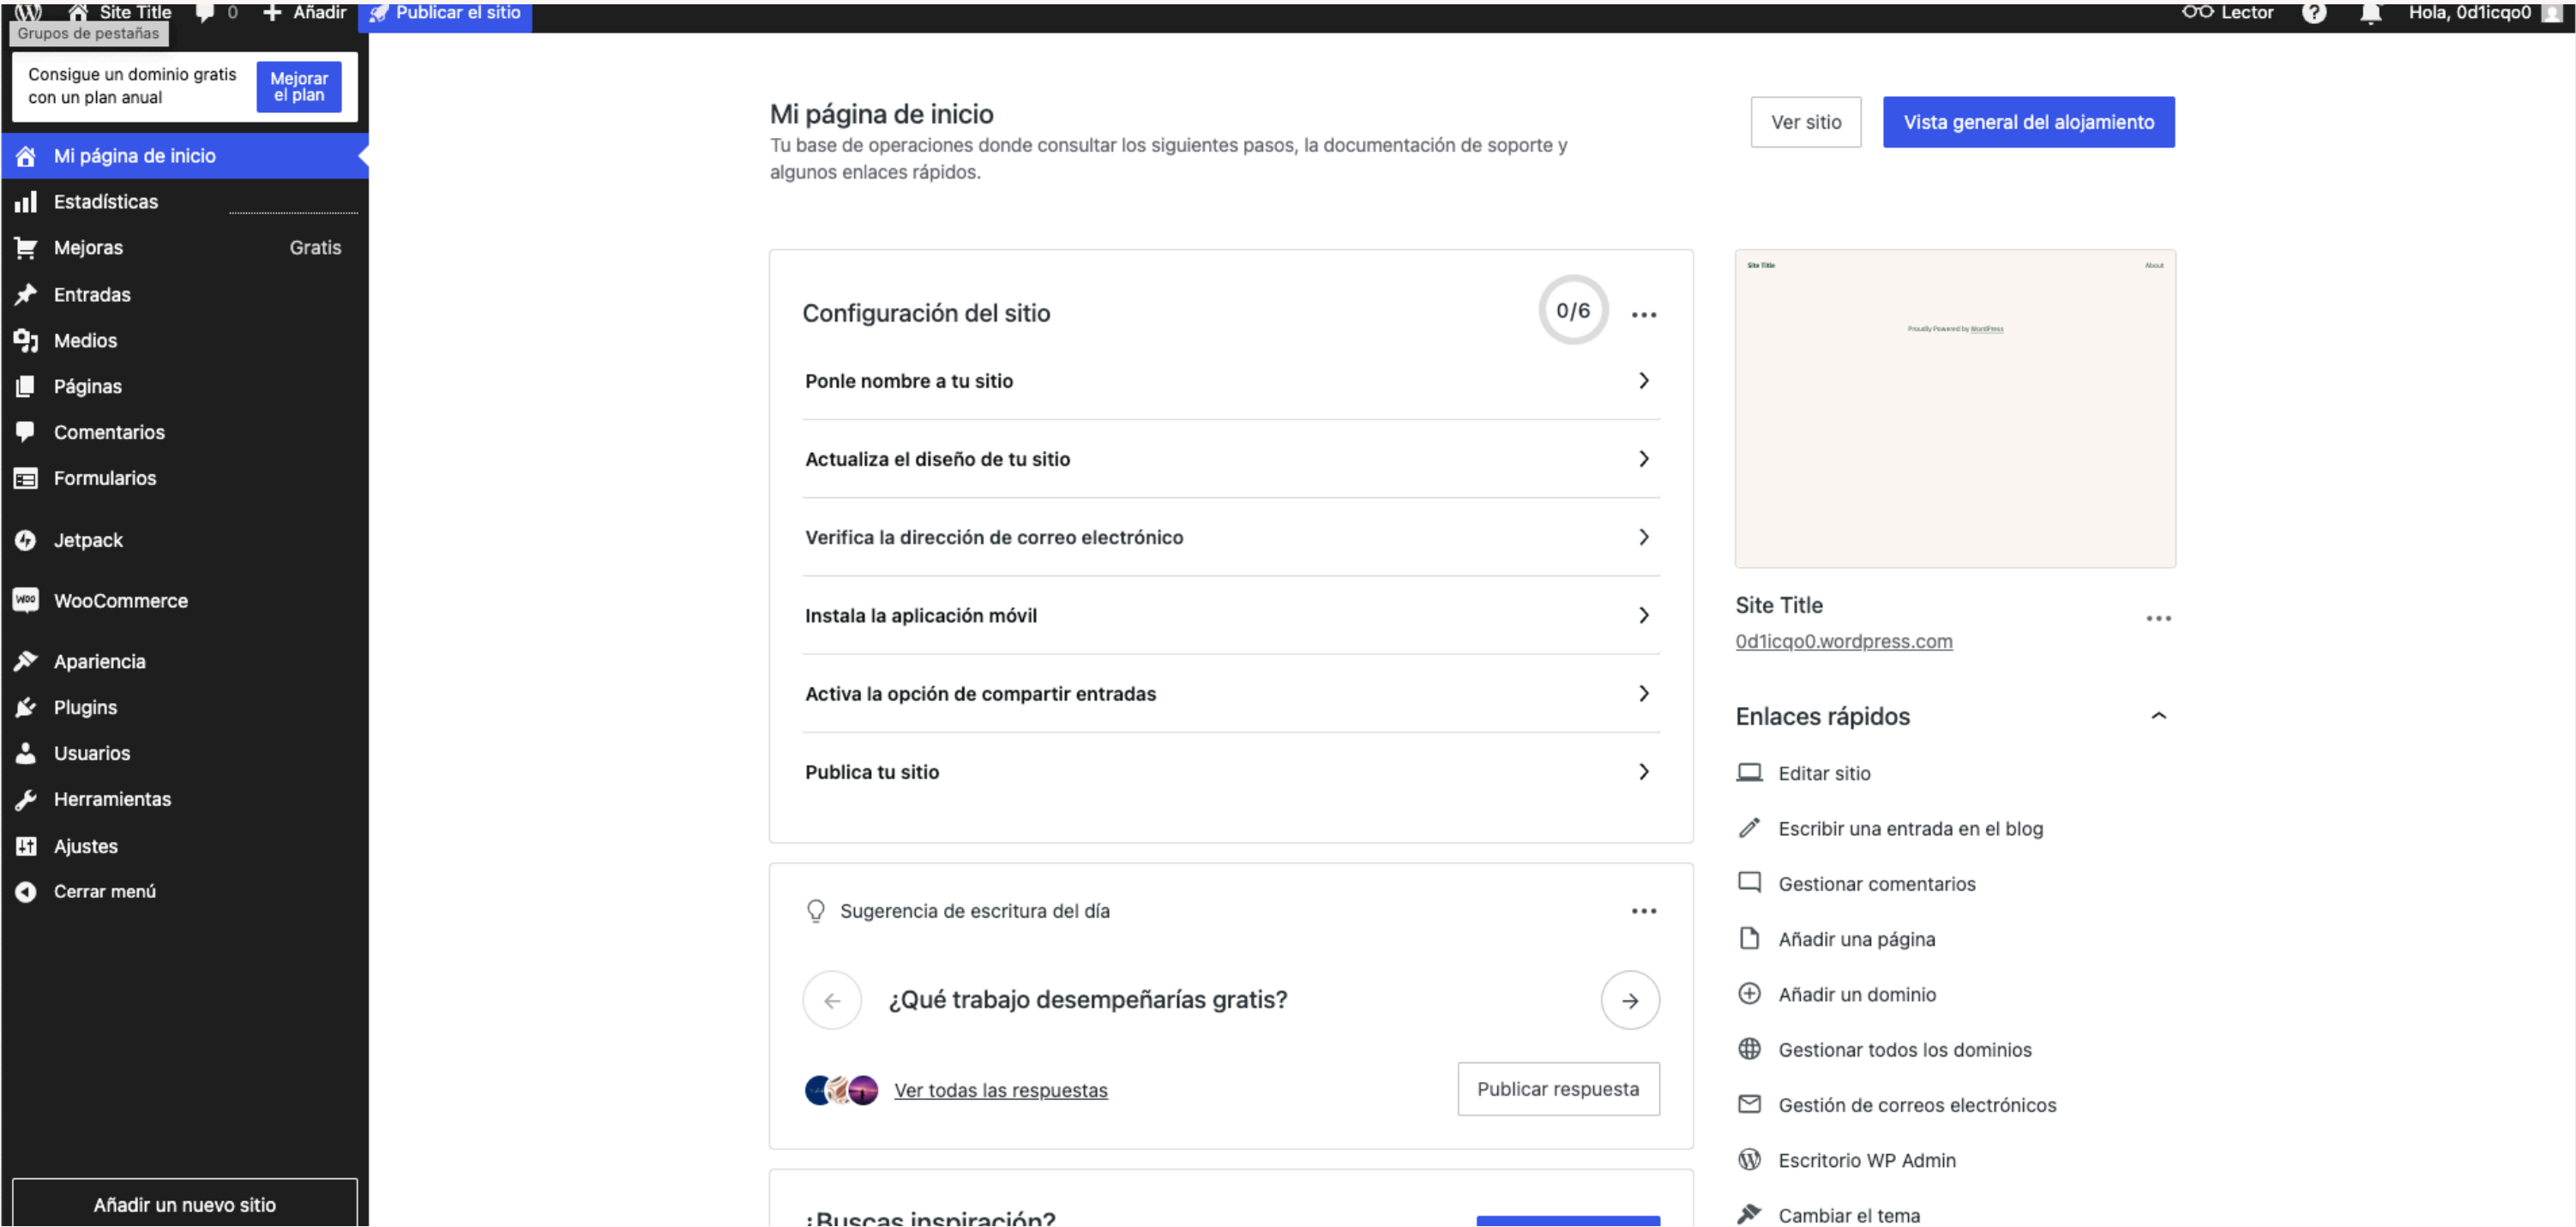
Site Title 0 Añadir Publicar el sitio Lector Hola, 0d1icqo0
Grupos de pestañas

Consigue un dominio gratis con un plan anual
Mejorar el plan

Mi página de inicio
Estadísticas
Mejoras Gratis
Entradas
Medios
Páginas
Comentarios
Formularios
Jetpack
WooCommerce
Apariencia
Plugins
Usuarios
Herramientas
Ajustes
Cerrar menú

Añadir un nuevo sitio

Mi página de inicio
Tu base de operaciones donde consultar los siguientes pasos, la documentación de soporte y algunos enlaces rápidos.

Ver sitio
Vista general del alojamiento

Configuración del sitio
0/6
Ponle nombre a tu sitio
Actualiza el diseño de tu sitio
Verifica la dirección de correo electrónico
Instala la aplicación móvil
Activa la opción de compartir entradas
Publica tu sitio

Sugerencia de escritura del día
¿Qué trabajo desempeñarías gratis?
Ver todas las respuestas
Publicar respuesta

¿Buscas inspiración?

Site Title
About
Proudly Powered by WordPress

Site Title
0d1icqo0.wordpress.com

Enlaces rápidos
Editar sitio
Escribir una entrada en el blog
Gestionar comentarios
Añadir una página
Añadir un dominio
Gestionar todos los dominios
Gestión de correos electrónicos
Escritorio WP Admin
Cambiar el tema